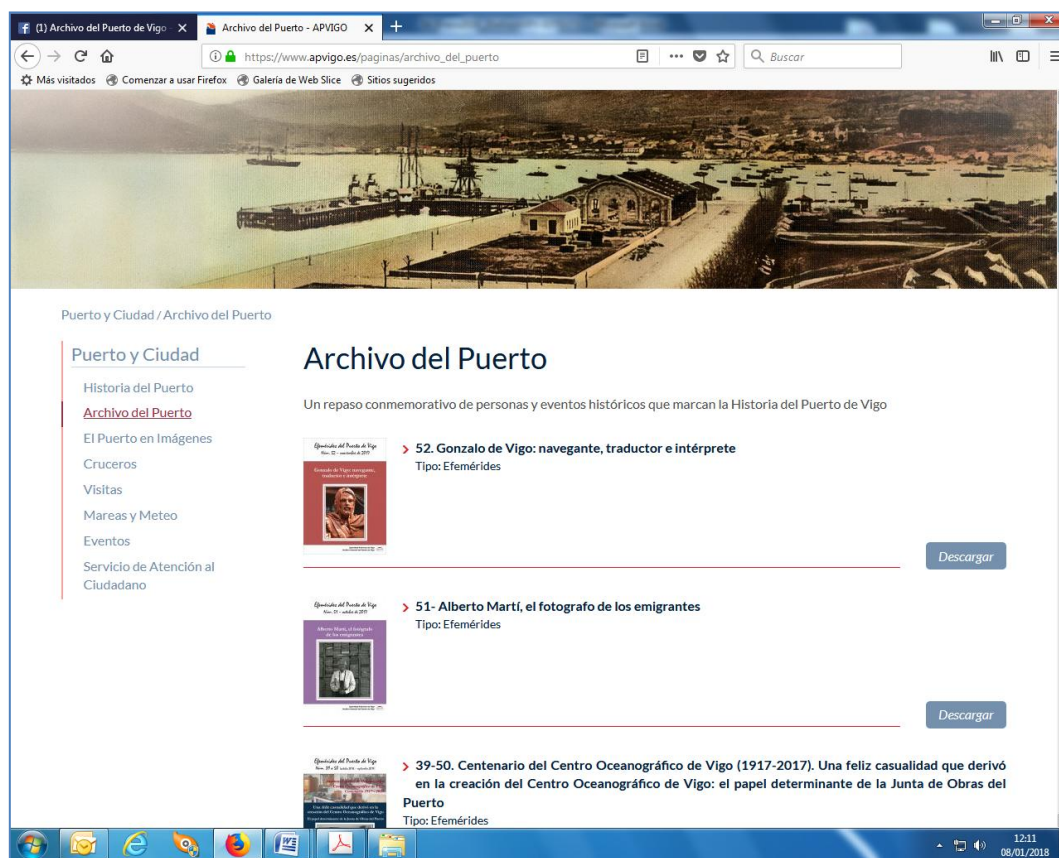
(1) Archivo del Puerto de Vigo ×
Archivo del Puerto - APVIGO ×
+

https://www.apvigo.es/paginas/archivo_del_puerto
Buscar

Más visitados Comenzar a usar Firefox Galería de Web Slice Sitios sugeridos

Puerto y Ciudad / Archivo del Puerto

Puerto y Ciudad

Historia del Puerto
Archivo del Puerto
El Puerto en Imágenes
Cruceros
Visitas
Mareas y Meteo
Eventos
Servicio de Atención al Ciudadano

Archivo del Puerto

Un repaso conmemorativo de personas y eventos históricos que marcan la Historia del Puerto de Vigo

Efemérides del Puerto de Vigo
Núm. 52 - noviembre de 2017
Gonzalo de Vigo: navegante, traductor e intérprete

52. Gonzalo de Vigo: navegante, traductor e intérprete
Tipo: Efemérides

Descargar

Efemérides del Puerto de Vigo
Núm. 51 - octubre de 2017
Alberto Martí, el fotografo de los emigrantes

51- Alberto Martí, el fotografo de los emigrantes
Tipo: Efemérides

Descargar

Efemérides del Puerto de Vigo

39-50. Centenario del Centro Oceanográfico de Vigo (1917-2017). Una feliz casualidad que derivó en la creación del Centro Oceanográfico de Vigo: el papel determinante de la Junta de Obras del Puerto
Tipo: Efemérides

12:11
08/01/2018